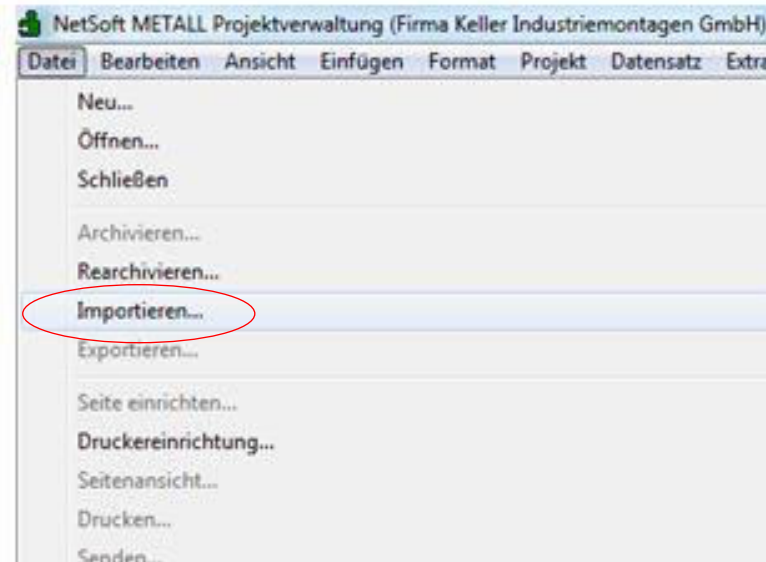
NetSoft METALL Projektverwaltung (Firma Keller Industriemontagen GmbH)

Datei Bearbeiten Ansicht Einfügen Format Projekt Datensatz Extra

Neu...
Öffnen...
Schließen

Archivieren...
Rearchivieren...
Importieren...
Exportieren...

Seite einrichten...
Druckereinrichtung...
Seitenansicht...
Drucken...
Senden...